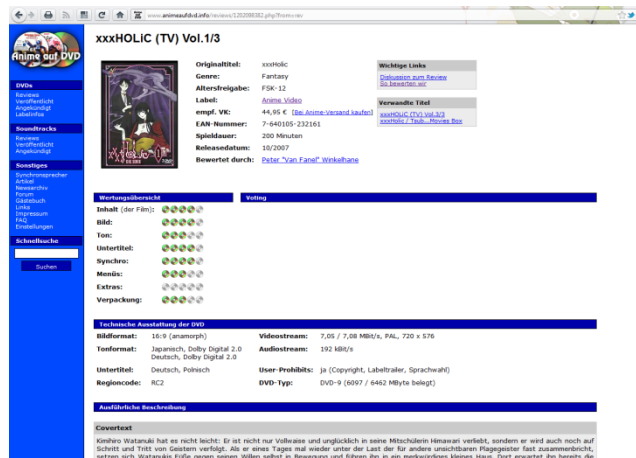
www.animeaufdvd.info/reviews/1202008382.php?home=rev

Anime auf DVD

DVDs
Reviews
Veröffentlicht
Angekündigt
Labelinfos

Soundtracks
Reviews
Veröffentlicht
Angekündigt

Sonstiges
Synchronsprecher
Artikel
Newsarchiv
Forum
Gästebuch
Links
Impressum
FAQ
Einstellungen

Schnellsuche
Suchen

xxxHOLiC (TV) Vol.1/3

Originaltitel: xxxHolic
Genre: Fantasy
Altersfreigabe: FSK-12
Label: Anime Video
empf. VK: 44,95 € [Bei Anime-Versand kaufen]
EAN-Nummer: 7-640105-232161
Spieldauer: 200 Minuten
Releasedatum: 10/2007
Bewertet durch: Peter "Van Fanel" Winkelhane

Wichtige Links
Diskussion zum Review
So bewerten wir

Verwandte Titel
xxxHOLiC (TV) Vol.3/3
xxxHoliC / Tsub...Movies Box

Wertungsübersicht
Inhalt (der Film):
Bild:
Ton:
Untertitel:
Synchro:
Menüs:
Extras:
Verpackung:

Voting

Technische Ausstattung der DVD
| Bildformat: | 16:9 (anamorph) | Videostream: | 7,05 / 7,08 MBit/s, PAL, 720 x 576 |
|---|---|---|---|
| Tonformat: | Japanisch, Dolby Digital 2.0 Deutsch, Dolby Digital 2.0 | Audiostream: | 192 kBit/s |
| Untertitel: | Deutsch, Polnisch | User-Prohibits: | ja (Copyright, Labeltrailer, Sprachwahl) |
| Regioncode: | RC2 | DVD-Typ: | DVD-9 (6097 / 6462 MByte belegt) |

Ausführliche Beschreibung

Covertext
Kimihiro Watanuki hat es nicht leicht: Er ist nicht nur Vollwaise und unglücklich in seine Mitschülerin Himawari verliebt, sondern er wird auch noch auf Schritt und Tritt von Geistern verfolgt. Als er eines Tages mal wieder unter der Last der für andere unsichtbaren Plagegeister fast zusammenbricht, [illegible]